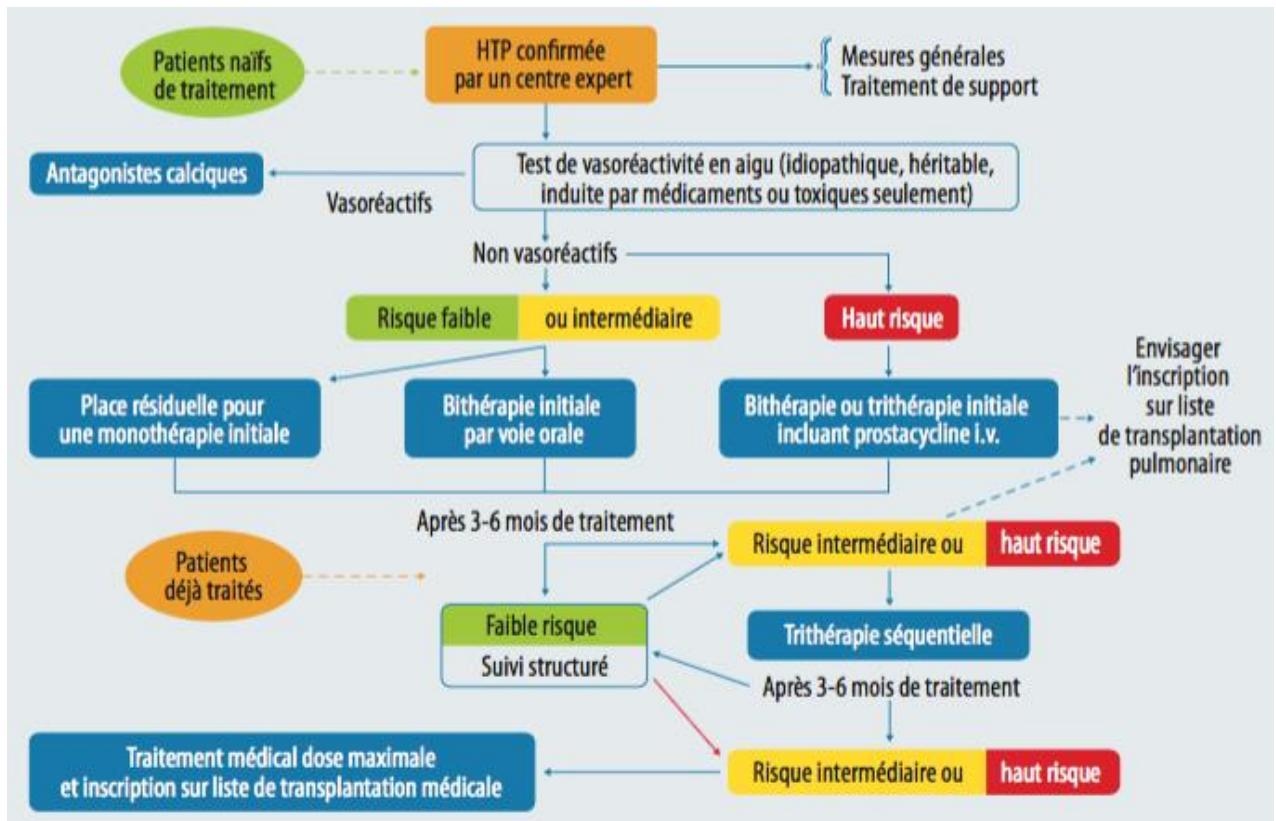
Patients naïfs de traitement

HTP confirmée par un centre expert

Mesures générales
Traitement de support

Antagonistes calciques

Vasoréactifs

Test de vasoréactivité en aigu (idiopathique, héritable, induite par médicaments ou toxiques seulement)

Non vasoréactifs

Risque faible ou intermédiaire

Haut risque

Place résiduelle pour une monothérapie initiale

Bithérapie initiale par voie orale

Bithérapie ou trithérapie initiale incluant prostacycline i.v.

Envisager l'inscription sur liste de transplantation pulmonaire

Après 3-6 mois de traitement

Patients déjà traités

Risque intermédiaire ou haut risque

Faible risque
Suivi structuré

Trithérapie séquentielle

Après 3-6 mois de traitement

Traitement médical dose maximale et inscription sur liste de transplantation médicale

Risque intermédiaire ou haut risque